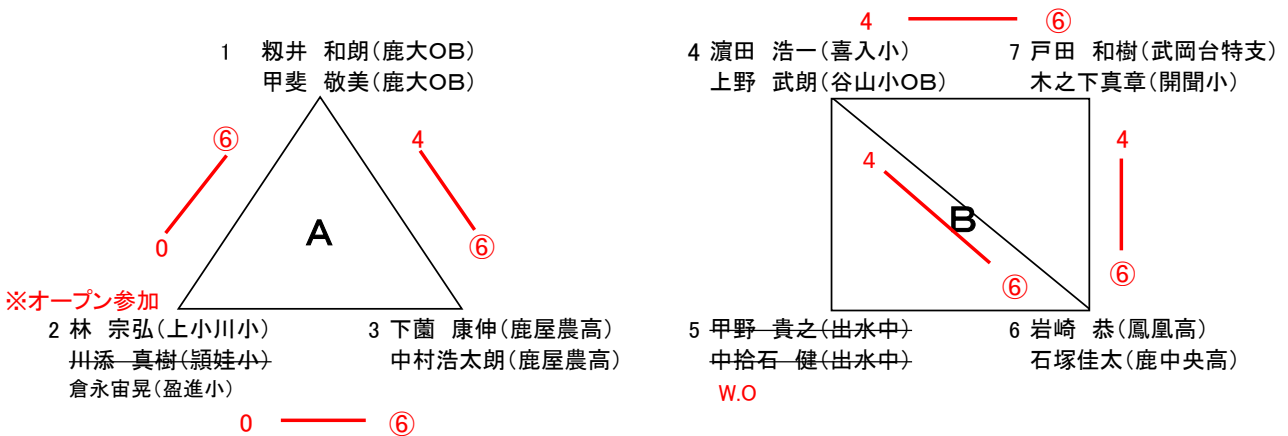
1 籾井 和朗(鹿大OB)
甲斐 敬美(鹿大OB)

⑥
0

4
⑥

A

※オープン参加
2 林 宗弘(上小川小)
~~川添 真樹(頴娃小)~~
倉永宙晃(盈進小)

3 下薗 康伸(鹿屋農高)
中村浩太朗(鹿屋農高)

0 ⑥

4 ⑥

4 濵田 浩一(喜入小)
上野 武朗(谷山小OB)

7 戸田 和樹(武岡台特支)
木之下真章(開聞小)

4
⑥

B

4
⑥

5 ~~甲野 貴之(出水中)~~
~~中拾石 健(出水中)~~
W.O

6 岩崎 恭(鳳凰高)
石塚佳太(鹿中央高)